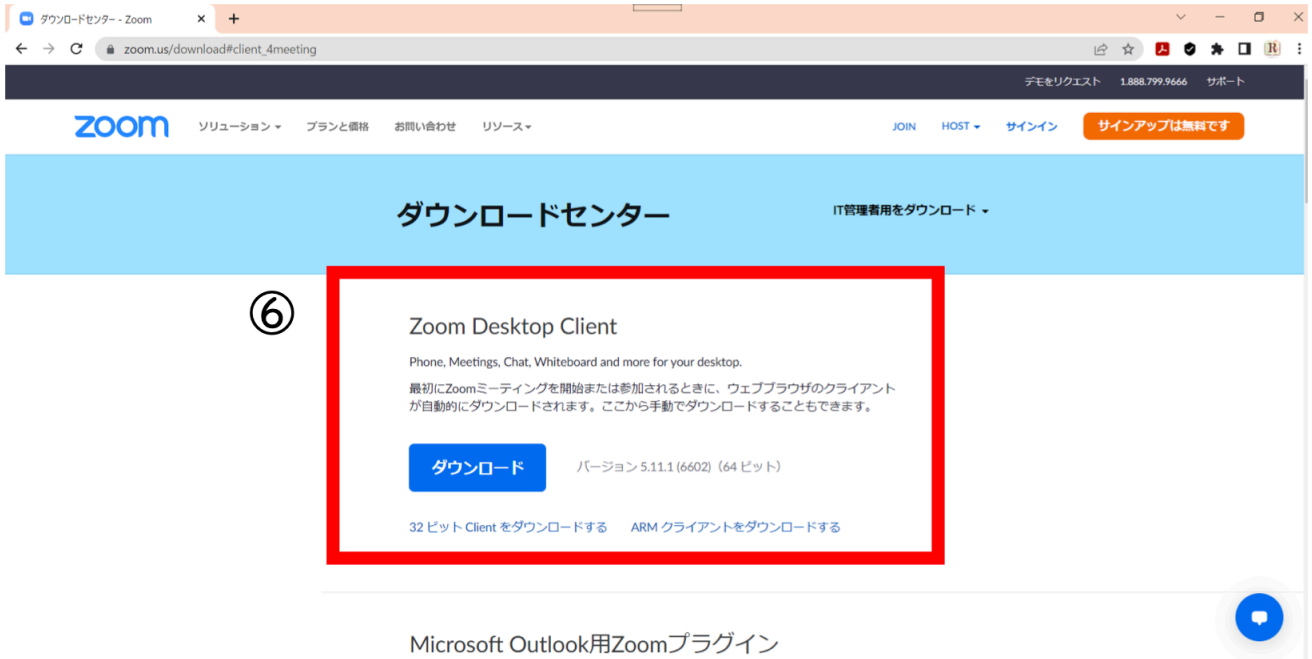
ダウンロードセンター - Zoom
zoom.us/download#client_4meeting

デモをリクエスト 1.888.799.9666 サポート

zoom ソリューション プランと価格 お問い合わせ リソース JOIN HOST サインイン サインアップは無料です

ダウンロードセンター

IT管理者用をダウンロード

⑥

Zoom Desktop Client

Phone, Meetings, Chat, Whiteboard and more for your desktop.

最初にZoomミーティングを開始または参加されるときに、ウェブブラウザのクライアントが自動的にダウンロードされます。ここから手動でダウンロードすることもできます。

ダウンロード バージョン 5.11.1 (6602)（64 ビット）

32 ビット Client をダウンロードする ARM クライアントをダウンロードする

Microsoft Outlook用Zoomプラグイン